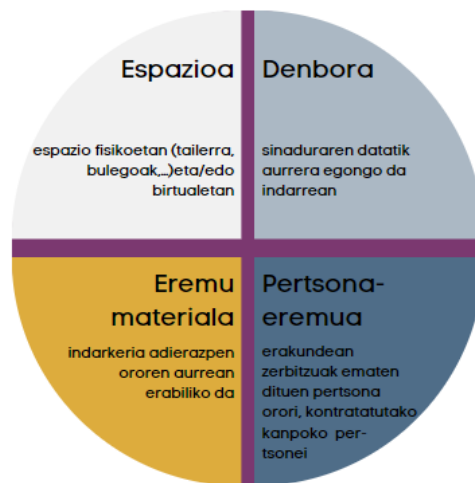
Espazioa

espazio fisikoetan (tailerra, bulegoak,...)eta/edo birtualetan

Denbora

sinaduraren datatik aurrera egongo da indarrean

Eremu materiala

indarkeria adierazpen ororen aurrean erabiliko da

Pertsona-eremua

erakundean zerbitzuak ematen dituen pertsona orori, kontratatutako kanpoko pertsonei